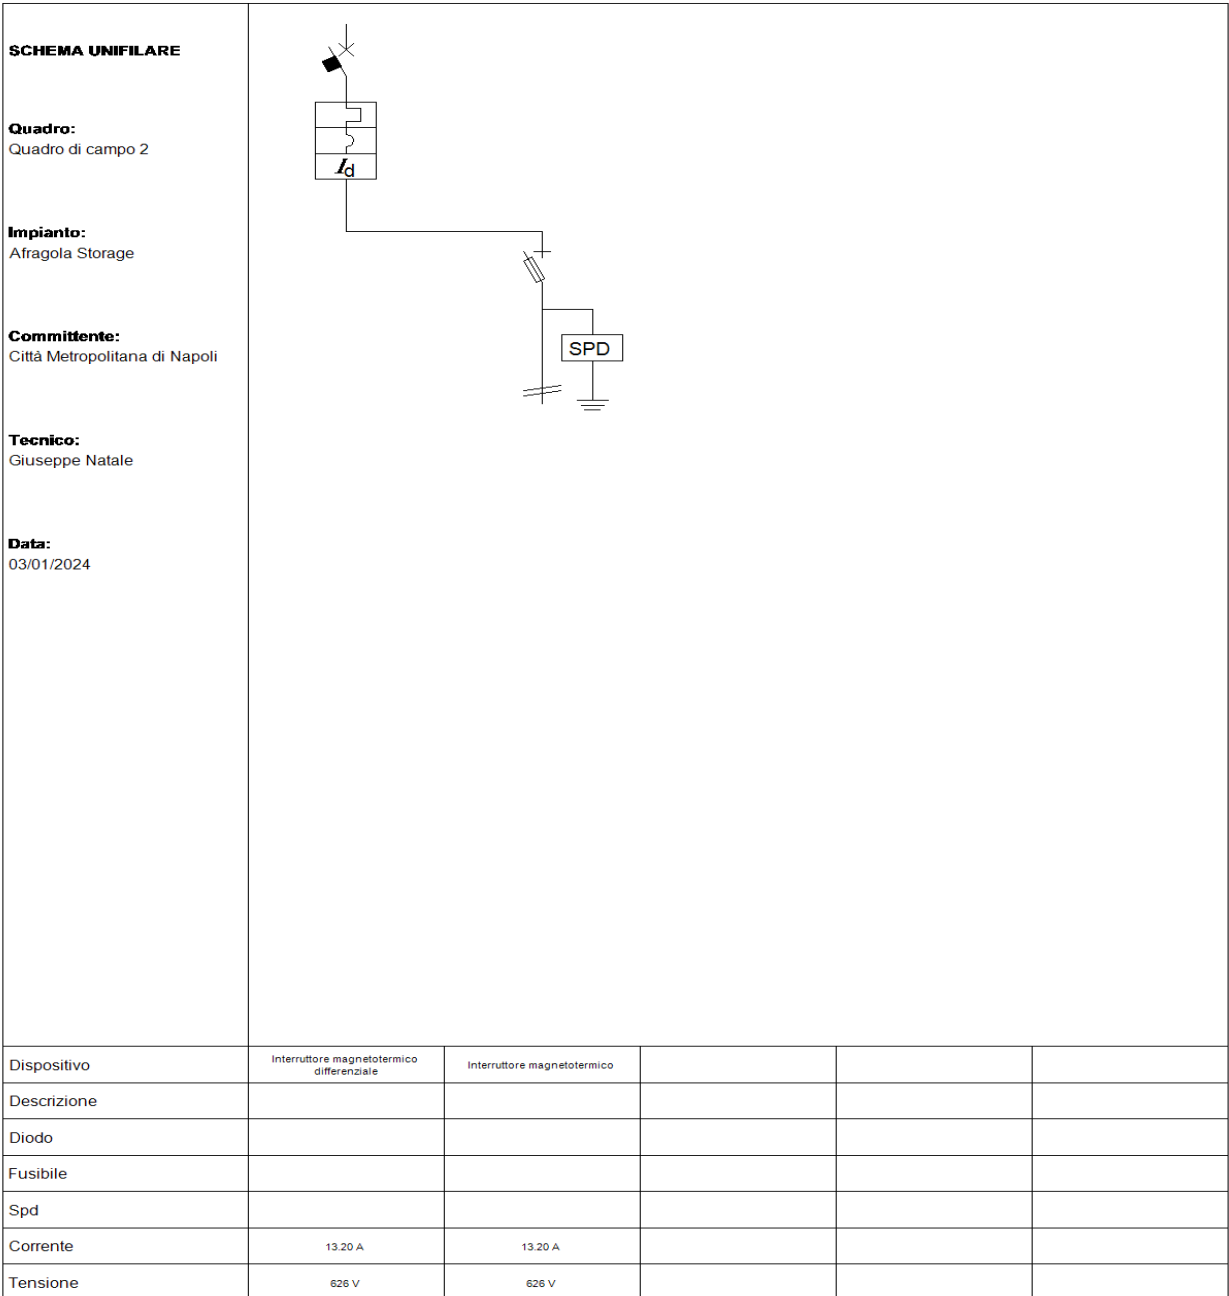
SCHEMA UNIFILARE

Quadro:
Quadro di campo 2

Impianto:
Afragola Storage

Committente:
Città Metropolitana di Napoli

Tecnico:
Giuseppe Natale

Data:
03/01/2024

$I_d$

SPD

| Dispositivo | Interruttore magnetotermico differenziale | Interruttore magnetotermico | | | |
|---|---|---|---|---|---|
| Descrizione | | | | | |
| Diodo | | | | | |
| Fusibile | | | | | |
| Spd | | | | | |
| Corrente | 13.20 A | 13.20 A | | | |
| Tensione | 626 V | 626 V | | | |